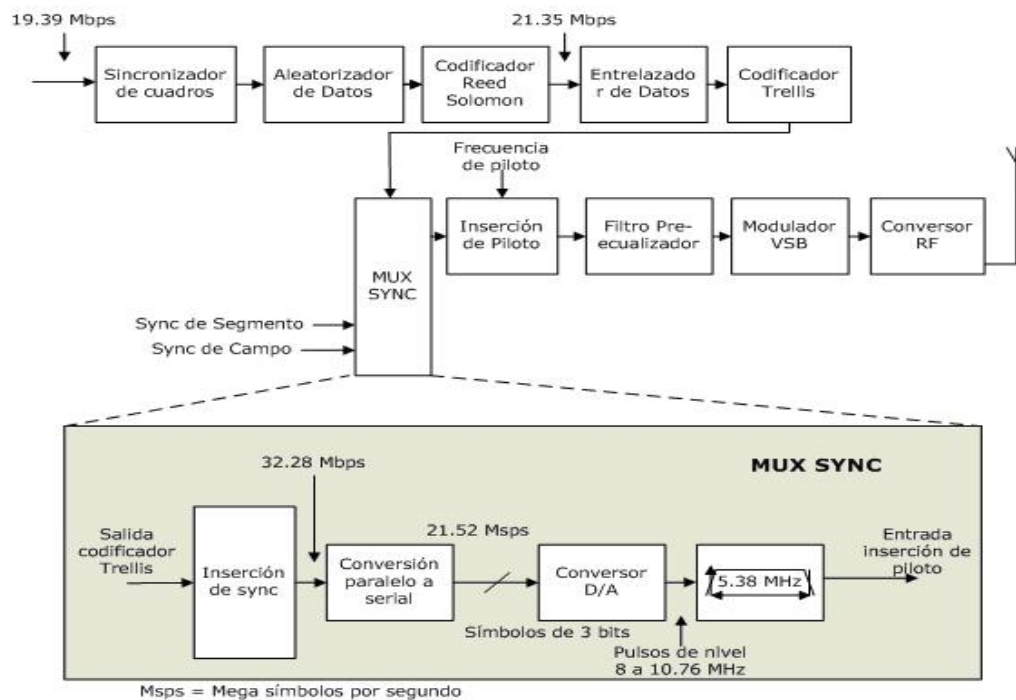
19.39 Mbps

Sincronizador de cuadros

Aleatorizador de Datos

Codificador Reed Solomon

21.35 Mbps

Entrelazado r de Datos

Codificador Trellis

Frecuencia de piloto

MUX SYNC

Inserción de Piloto

Filtro Pre-ecualizador

Modulador VSB

Conversor RF

Sync de Segmento

Sync de Campo

MUX SYNC

32.28 Mbps

Salida codificador Trellis

Inserción de sync

21.52 Msps

Conversión paralelo a serial

Conversor D/A

5.38 MHz

Entrada inserción de piloto

Símbolos de 3 bits

Pulsos de nivel 8 a 10.76 MHz

Msps = Mega símbolos por segundo